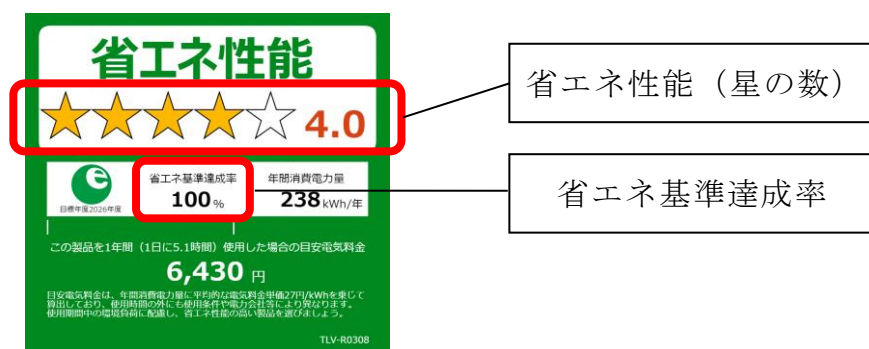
省エネ性能

4.0

省エネ性能（星の数）

目標年度2026年度

省エネ基準達成率
100%

年間消費電力量
238kWh/年

省エネ基準達成率

この製品を1年間（1日に5.1時間）使用した場合の目安電気料金
6,430円

目安電気料金は、年間消費電力量に平均的な電気料金単価27円/kWhを乗じて算出しており、使用時間の外にも使用条件や電力会社等により異なります。使用期間中の環境負荷に配慮し、省エネ性能の高い製品を選びましょう。

TLV-R0308